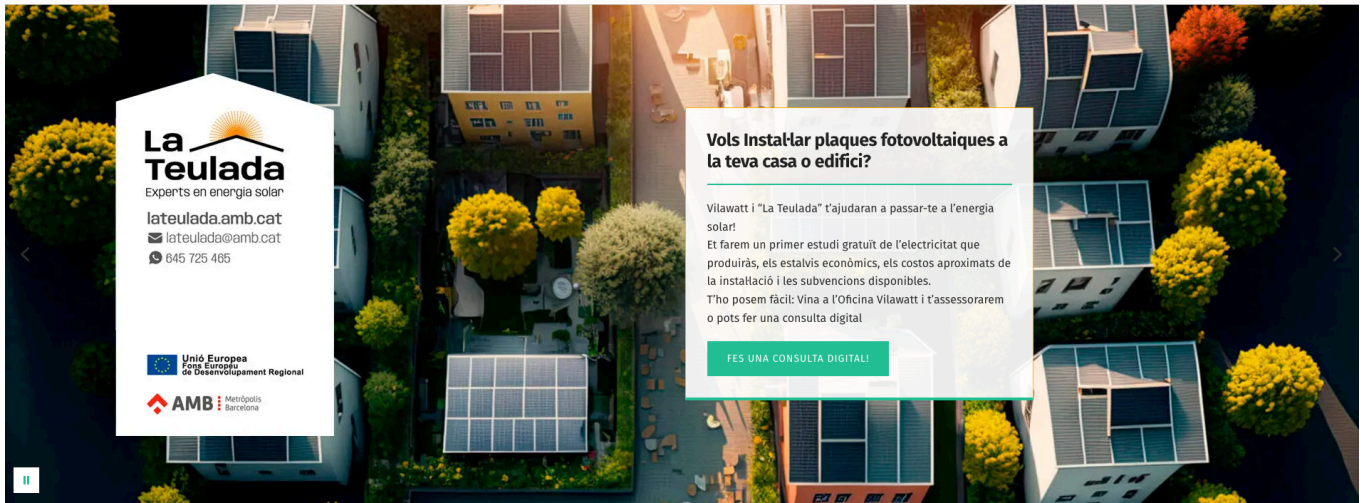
La Teulada
Experts en energia solar

lateulada.amb.cat
lateulada@amb.cat
645 725 465

Unió Europea
Fons Europeu de Desenvolupament Regional

AMB Metròpolis Barcelona

Vols Instal·lar plaques fotovoltaiques a la teva casa o edifici?

Vilawatt i "La Teulada" t'ajudaran a passar-te a l'energia solar!
Et farem un primer estudi gratuït de l'electricitat que produiràs, els estalvis econòmics, els costos aproximats de la instal·lació i les subvencions disponibles.
T'ho posem fàcil: Vina a l'Oficina Vilawatt i t'assessorarem o pots fer una consulta digital

FES UNA CONSULTA DIGITAL!